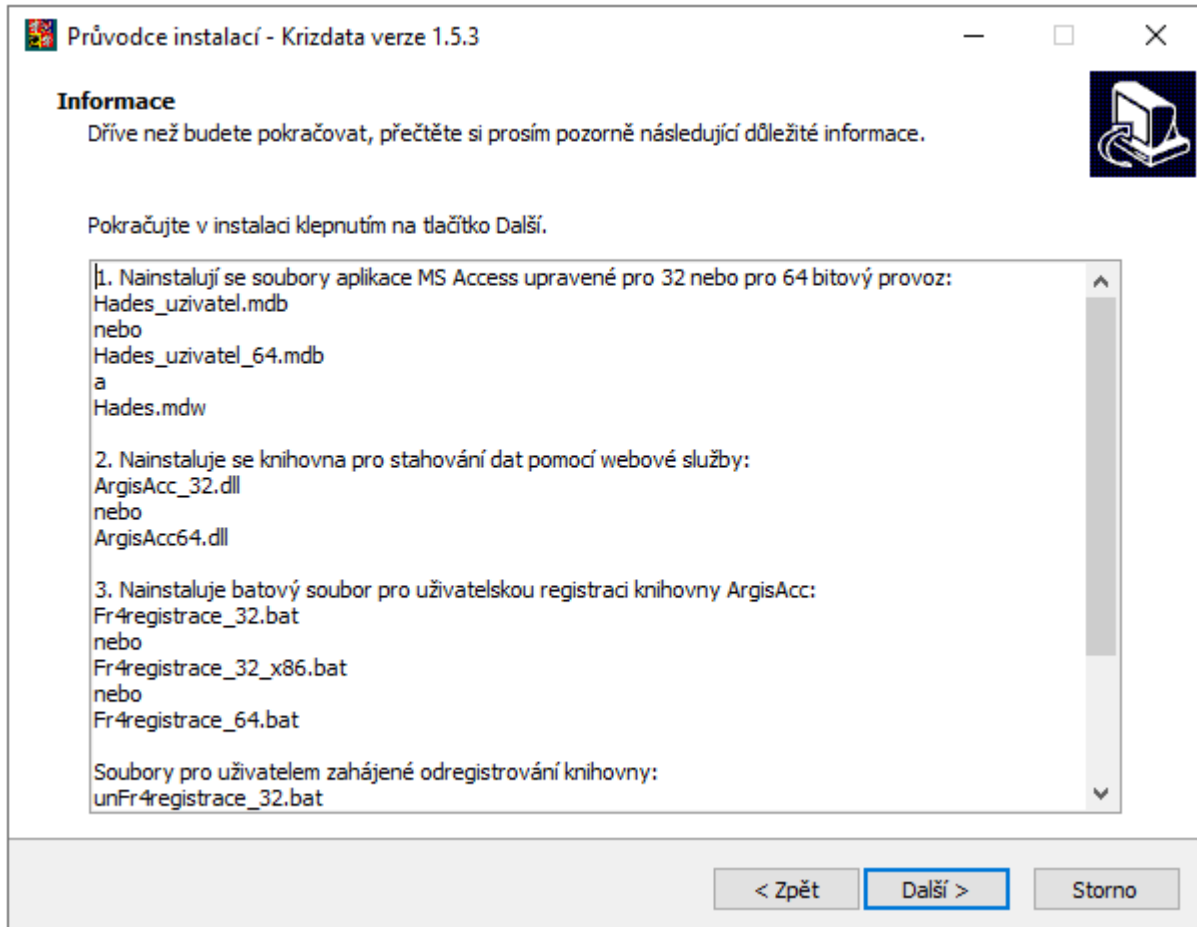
Průvodce instalací - Krizdata verze 1.5.3

Informace
Dříve než budete pokračovat, přečtěte si prosím pozorně následující důležité informace.

Pokračujte v instalaci klepnutím na tlačítko Další.

1. Nainstalují se soubory aplikace MS Access upravené pro 32 nebo pro 64 bitový provoz:
Hades_uzivatel.mdb
nebo
Hades_uzivatel_64.mdb
a
Hades.mdw

2. Nainstaluje se knihovna pro stahování dat pomocí webové služby:
ArgisAcc_32.dll
nebo
ArgisAcc64.dll

3. Nainstaluje batový soubor pro uživatelskou registraci knihovny ArgisAcc:
Fr4registrace_32.bat
nebo
Fr4registrace_32_x86.bat
nebo
Fr4registrace_64.bat

Soubory pro uživatelem zahájené odregistrování knihovny:
unFr4registrace_32.bat

< Zpět
Další >
Storno